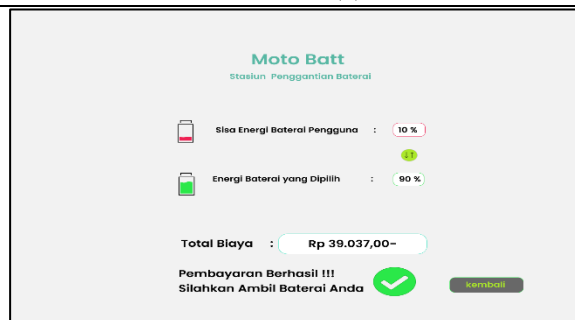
Moto Batt

Stasiun Penggantian Bateral

Sisa Energi Baterai Pengguna : 10 %

Energi Baterai yang Dipilih : 90 %

Total Biaya : Rp 39.037,00-

Pembayaran Berhasil !!!
Silahkan Ambil Baterai Anda

kembali